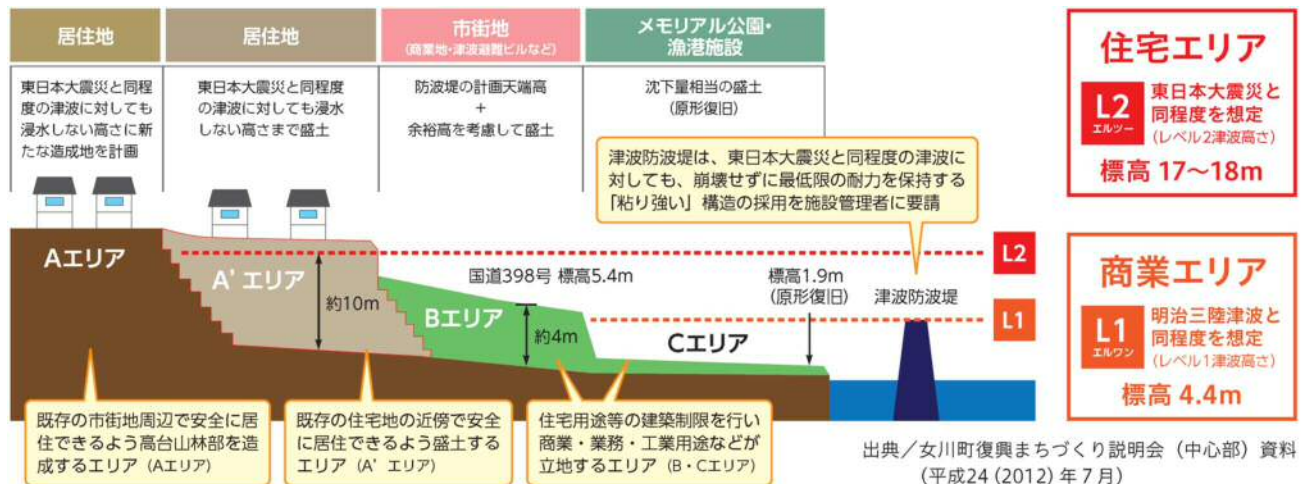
居住地

東日本大震災と同程度の津波に対しても浸水しない高さに新たな造成地を計画

居住地

東日本大震災と同程度の津波に対しても浸水しない高さまで盛土

市街地
(商業地・津波避難ビルなど)

防波堤の計画天端高
+
余裕高を考慮して盛土

メモリアル公園・漁港施設

沈下量相当の盛土
(原形復旧)

津波防波堤は、東日本大震災と同程度の津波に対しても、崩壊せずに最低限の耐力を保持する「粘り強い」構造の採用を施設管理者に要請

Aエリア

A' エリア

約10m

国道398号 標高5.4m

Bエリア

約4m

標高1.9m
(原形復旧)

津波防波堤

Cエリア

L2

L1

既存の市街地周辺で安全に居住できるよう高台山林部を造成するエリア (Aエリア)

既存の住宅地の近傍で安全に居住できるよう盛土するエリア (A' エリア)

住宅用途等の建築制限を行い商業・業務・工業用途などが立地するエリア (B・Cエリア)

住宅エリア

L2
エルツー
東日本大震災と同程度を想定
(レベル2津波高さ)

標高 17~18m

商業エリア

L1
エルワン
明治三陸津波と同程度を想定
(レベル1津波高さ)

標高 4.4m

出典/女川町復興まちづくり説明会 (中心部) 資料
(平成24 (2012) 年7月)